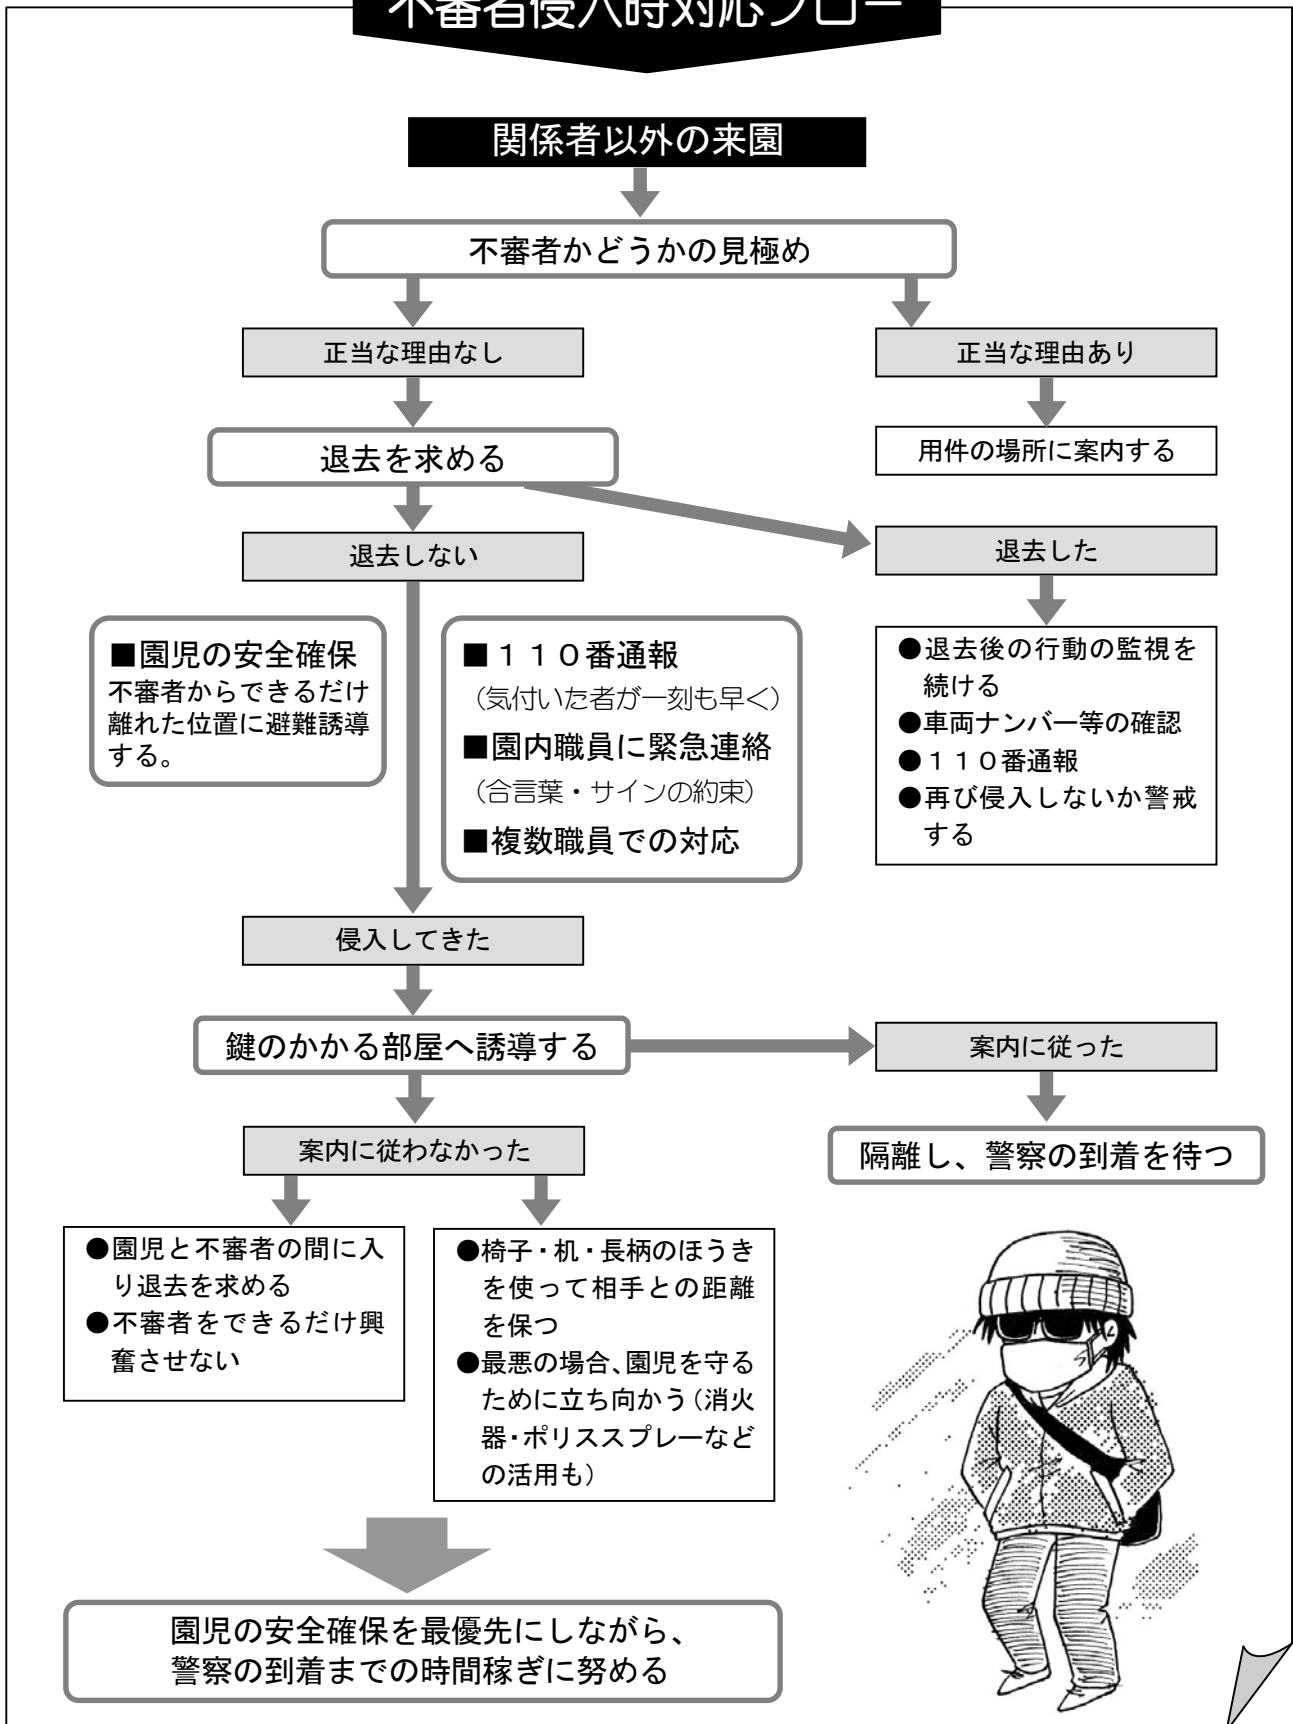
不審者侵入時対応フロー

関係者以外の来園

不審者かどうかの見極め

正当な理由なし

正当な理由あり

用件の場所に案内する

退去を求める

退去しない

退去した

●退去後の行動の監視を続ける
●車両ナンバー等の確認
●１１０番通報
●再び侵入しないか警戒する

■園児の安全確保
不審者からできるだけ離れた位置に避難誘導する。

■１１０番通報
（気付いた者が一刻も早く）
■園内職員に緊急連絡
（合言葉・サインの約束）
■複数職員での対応

侵入してきた

鍵のかかる部屋へ誘導する

案内に従った

隔離し、警察の到着を待つ

案内に従わなかった

●園児と不審者の間に入り退去を求める
●不審者をできるだけ興奮させない

●椅子・机・長柄のほうきを使って相手との距離を保つ
●最悪の場合、園児を守るために立ち向かう（消火器・ポリススプレーなどの活用も）

園児の安全確保を最優先にしながら、
警察の到着までの時間稼ぎに努める